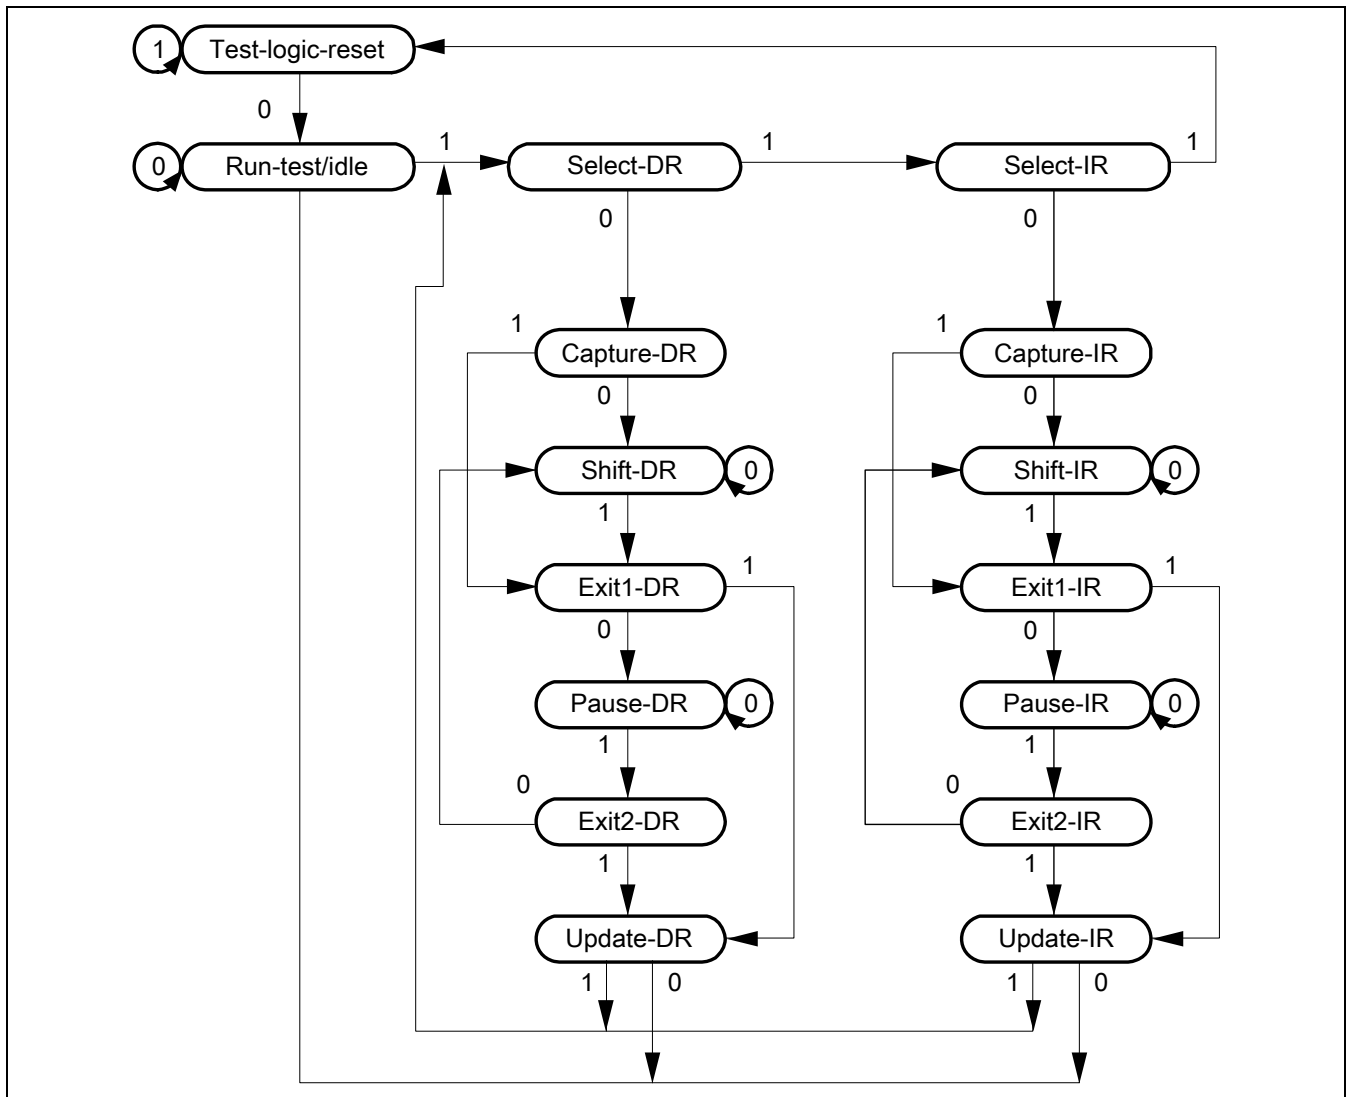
1 Test-logic-reset

0

0 Run-test/idle

1

Select-DR

1

Select-IR

1

0

0

1

Capture-DR

0

Shift-DR 0

1

Exit1-DR

1

0

Pause-DR 0

1

0

Exit2-DR

1

Update-DR

1 0

1

Capture-IR

0

Shift-IR 0

1

Exit1-IR

1

0

Pause-IR 0

1

0

Exit2-IR

1

Update-IR

1 0